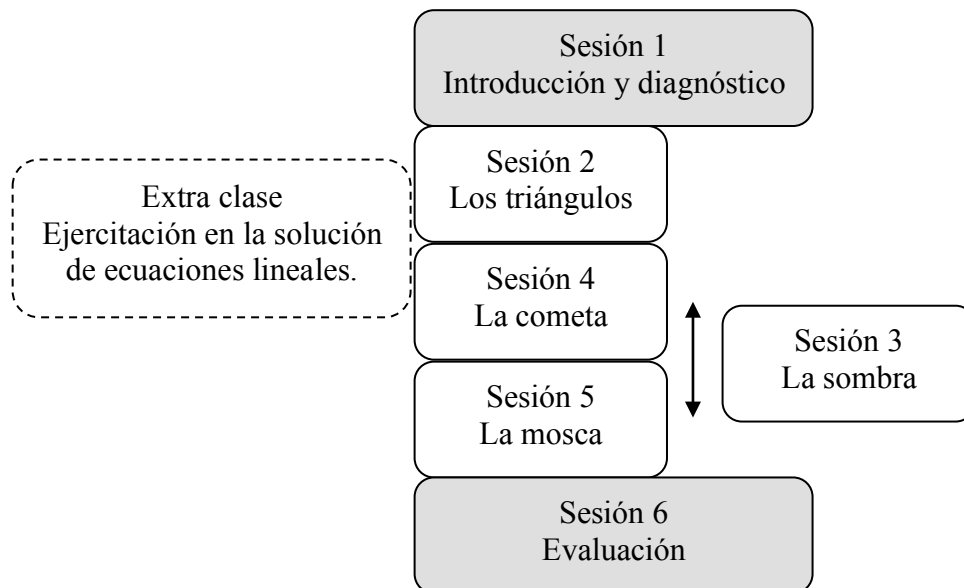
Sesión 1
Introducción y diagnóstico

Sesión 2
Los triángulos

Extra clase
Ejercitación en la solución de ecuaciones lineales.

Sesión 4
La cometa

Sesión 3
La sombra

Sesión 5
La mosca

Sesión 6
Evaluación